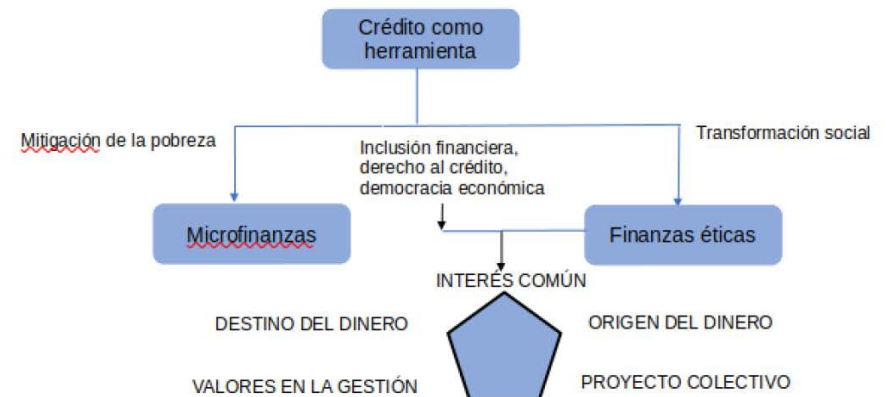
Crédito como herramienta

Mitigación de la pobreza

Inclusión financiera, derecho al crédito, democracia económica

Transformación social

Microfinanzas

Finanzas éticas

INTERÉS COMÚN

DESTINO DEL DINERO

ORIGEN DEL DINERO

VALORES EN LA GESTIÓN

PROYECTO COLECTIVO